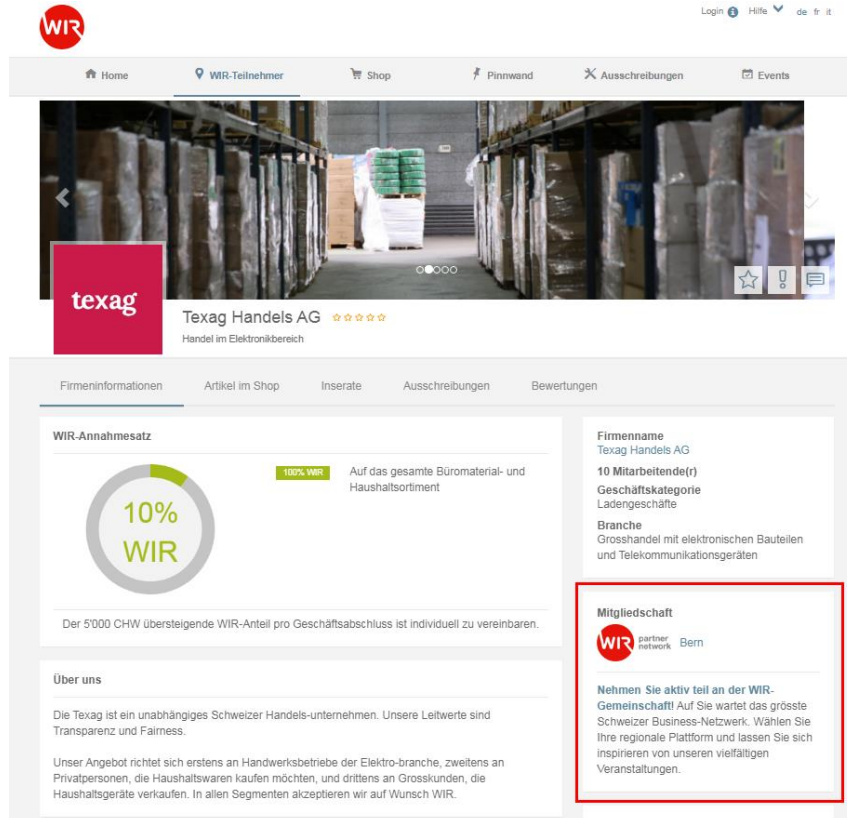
WIR

Login Hilfe de fr it

Home WIR-Teilnehmer Shop Pinnwand Ausschreibungen Events

texag

Texag Handels AG

Handel im Elektronikbereich

Firmeninformationen Artikel im Shop Inserate Ausschreibungen Bewertungen

WIR-Annahmesatz

10% WIR

100% WIR Auf das gesamte Büromaterial- und Haushaltsortiment

Der 5'000 CHW übersteigende WIR-Anteil pro Geschäftsabschluss ist individuell zu vereinbaren.

Über uns

Die Texag ist ein unabhängiges Schweizer Handels-unternehmen. Unsere Leitwerte sind Transparenz und Fairness.

Unser Angebot richtet sich erstens an Handwerksbetriebe der Elektro-branche, zweitens an Privatpersonen, die Haushaltswaren kaufen möchten, und drittens an Grosskunden, die Haushaltsgeräte verkaufen. In allen Segmenten akzeptieren wir auf Wunsch WIR.

Firmenname
Texag Handels AG

10 Mitarbeitende(r)

Geschäftskategorie
Ladengeschäfte

Branche
Grosshandel mit elektronischen Bauteilen und Telekommunikationsgeräten

Mitgliedschaft

WIR partner network Bern

Nehmen Sie aktiv teil an der WIR-Gemeinschaft! Auf Sie wartet das grösste Schweizer Business-Netzwerk. Wählen Sie Ihre regionale Plattform und lassen Sie sich inspirieren von unseren vielfältigen Veranstaltungen.